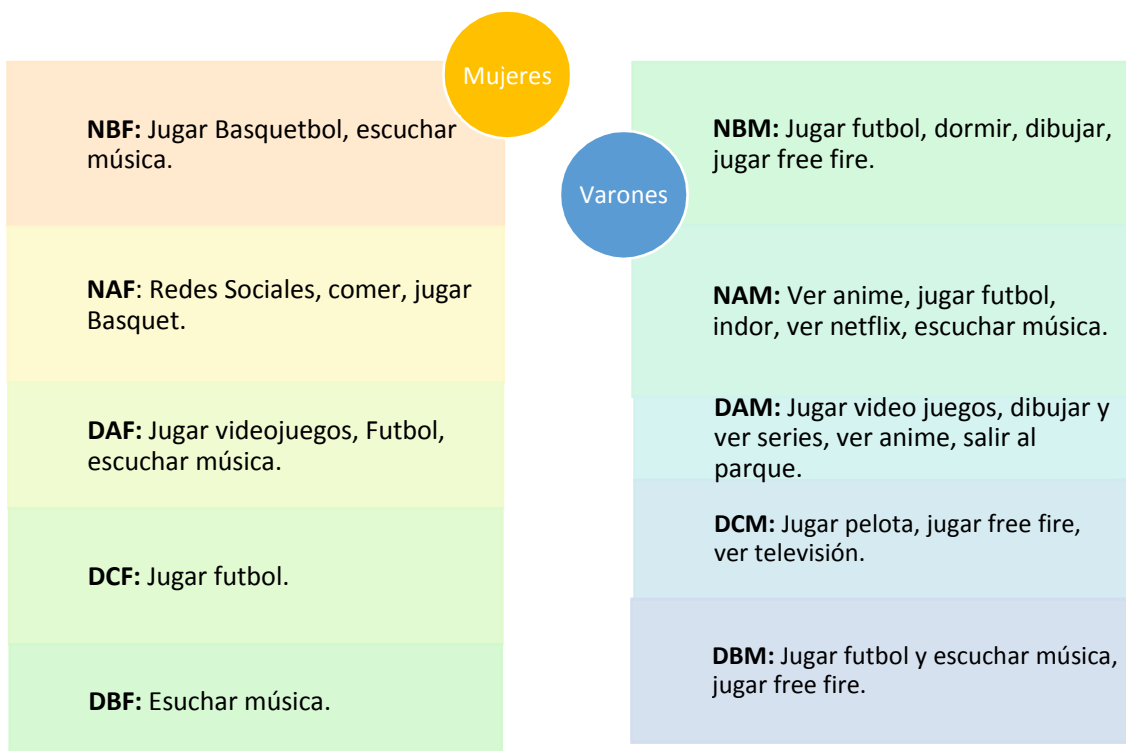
Mujeres

NBF: Jugar Basquetbol, escuchar música.

NAF: Redes Sociales, comer, jugar Basquet.

DAF: Jugar videojuegos, Futbol, escuchar música.

DCF: Jugar futbol.

DBF: Esuchar música.

Varones

NBM: Jugar futbol, dormir, dibujar, jugar free fire.

NAM: Ver anime, jugar futbol, indor, ver netflix, escuchar música.

DAM: Jugar video juegos, dibujar y ver series, ver anime, salir al parque.

DCM: Jugar pelota, jugar free fire, ver televisión.

DBM: Jugar futbol y escuchar música, jugar free fire.